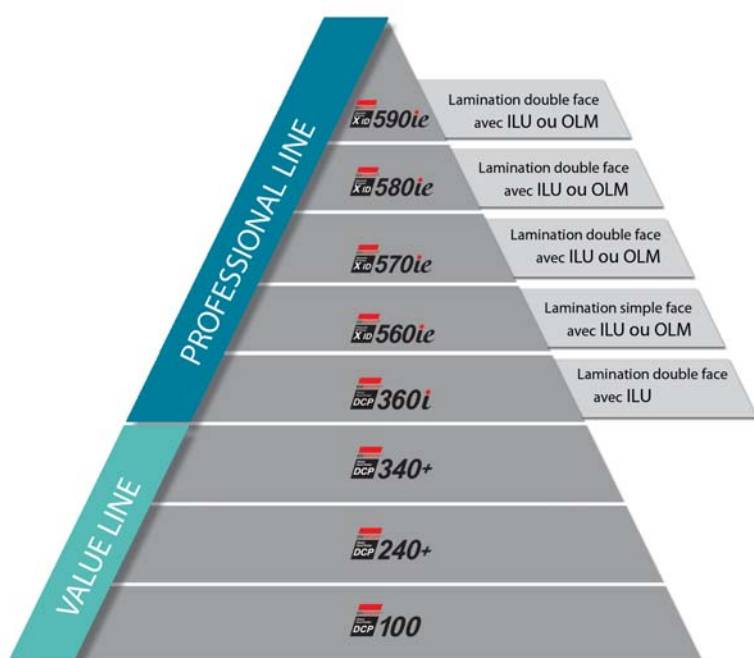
PROFESSIONAL LINE

XID 590ie
Lamination double face avec ILU ou OLM

XID 580ie
Lamination double face avec ILU ou OLM

XID 570ie
Lamination double face avec ILU ou OLM

XID 560ie
Lamination simple face avec ILU ou OLM

DCP 360i
Lamination double face avec ILU

VALUE LINE

DCP 340+

DCP 240+

DCP 100